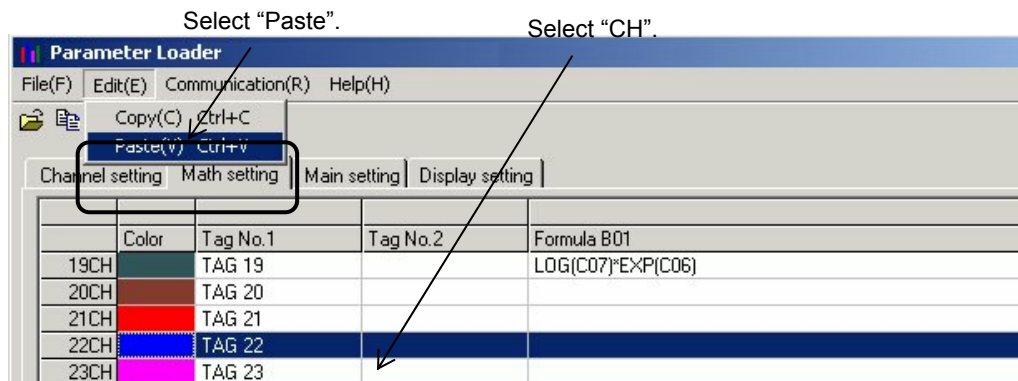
Select “Paste”.

Select “CH”.

Parameter Loader

File(F) Edit(E) Communication(R) Help(H)

Copy(C) Ctrl+C
Paste(V) Ctrl+V

Channel setting | Math setting | Main setting | Display setting

| | Color | Tag No.1 | Tag No.2 | Formula B01 |
|---|---|---|---|---|
| 19CH | | TAG 19 | | LOG(C07)*EXP(C06) |
| 20CH | | TAG 20 | | |
| 21CH | | TAG 21 | | |
| 22CH | | TAG 22 | | |
| 23CH | | TAG 23 | | |